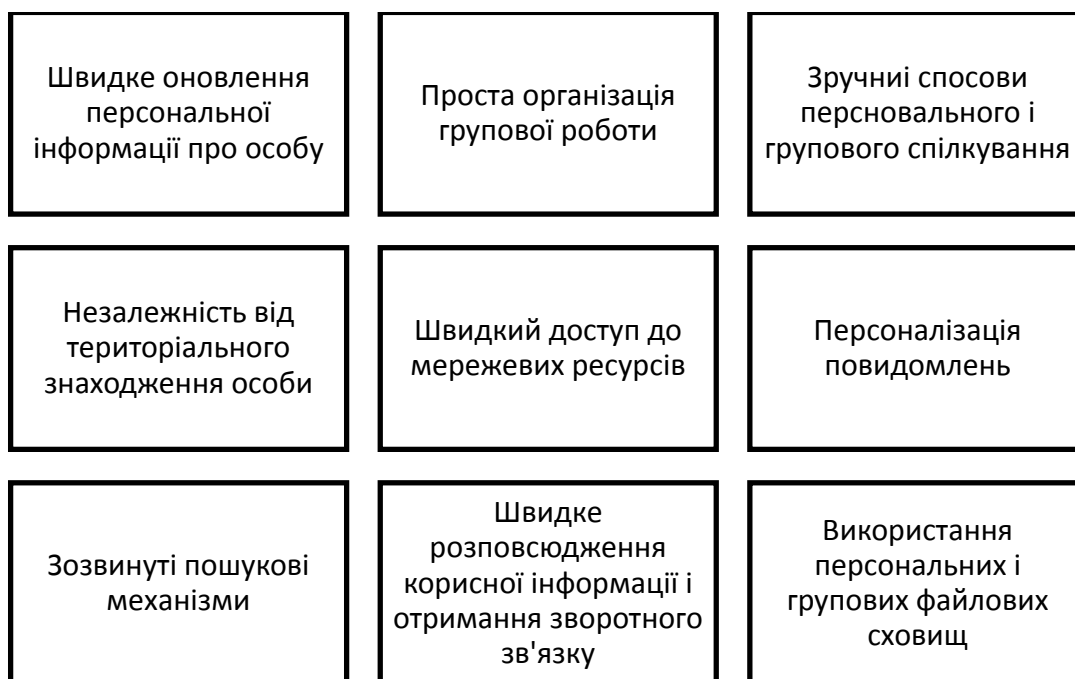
Швидке оновлення персональної інформації про особу

Проста організація групової роботи

Зручниі способи персновального і групового спілкування

Незалежність від територіального знаходження особи

Швидкий доступ до мережевих ресурсів

Персоналізація повидомлень

Зозвинуті пошукові механізми

Швидке розповсюдження корисної інформації і отримання зворотного зв'язку

Використання персональних і групових файлових сховищ